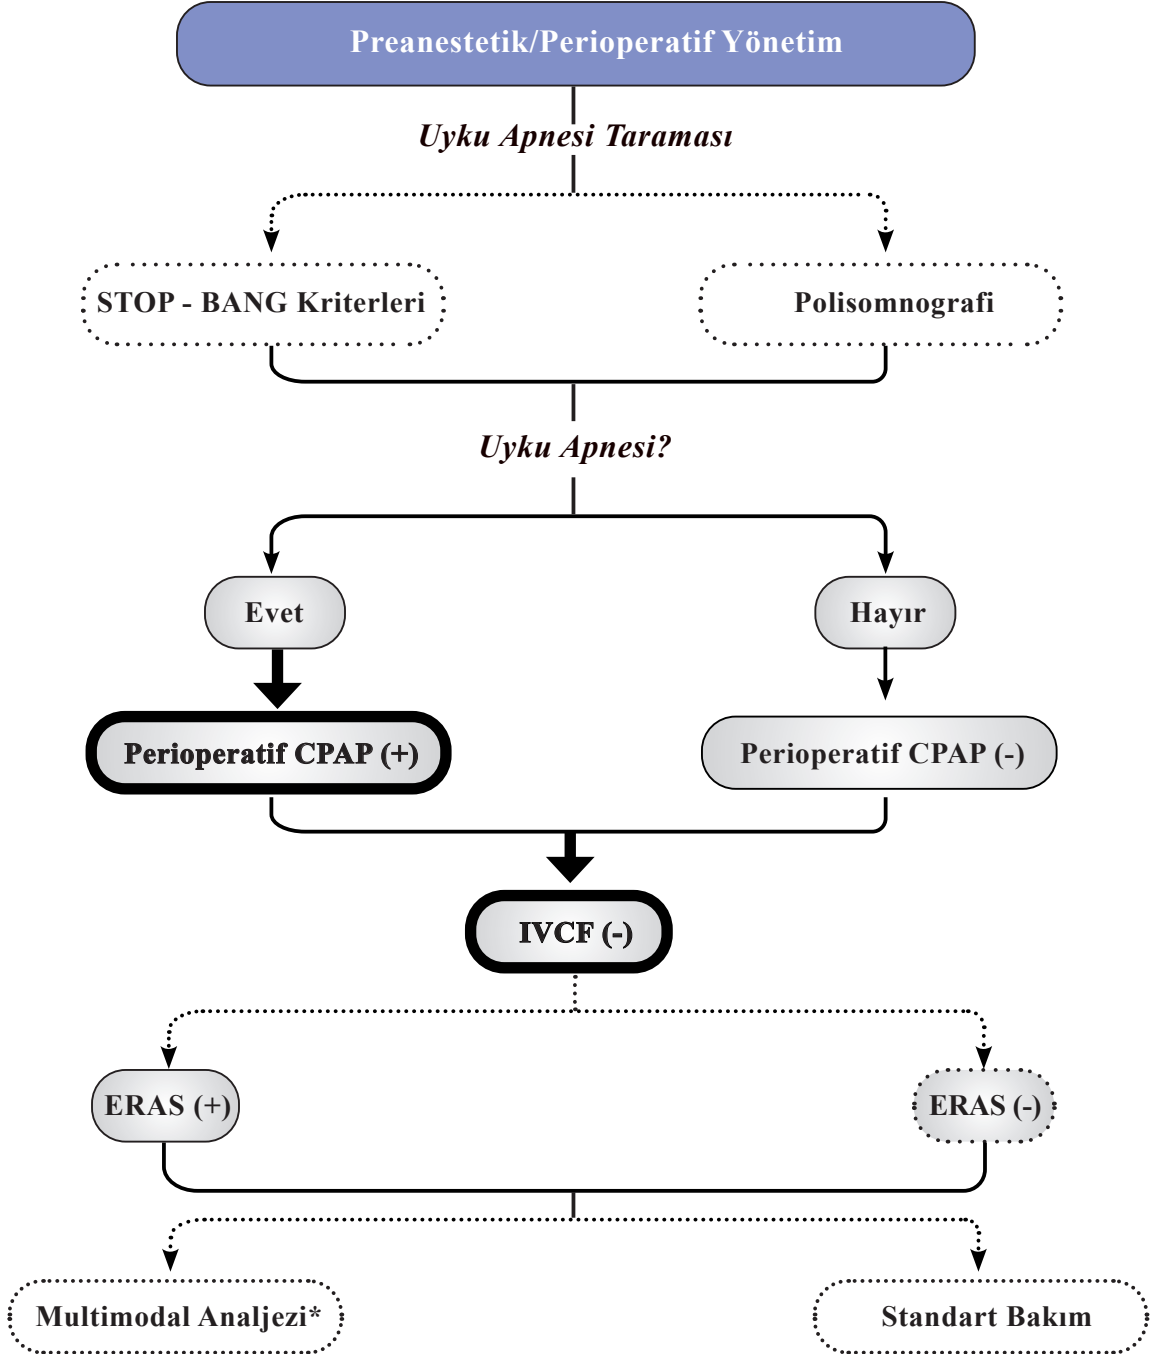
Preanestetik/Perioperatif Yönetim

Uyku Apnesi Taraması

STOP - BANG Kriterleri

Polisomnografi

Uyku Apnesi?

Evet

Hayır

Perioperatif CPAP (+)

Perioperatif CPAP (-)

IVCF (-)

ERAS (+)

ERAS (-)

Multimodal Analjezi*

Standart Bakım